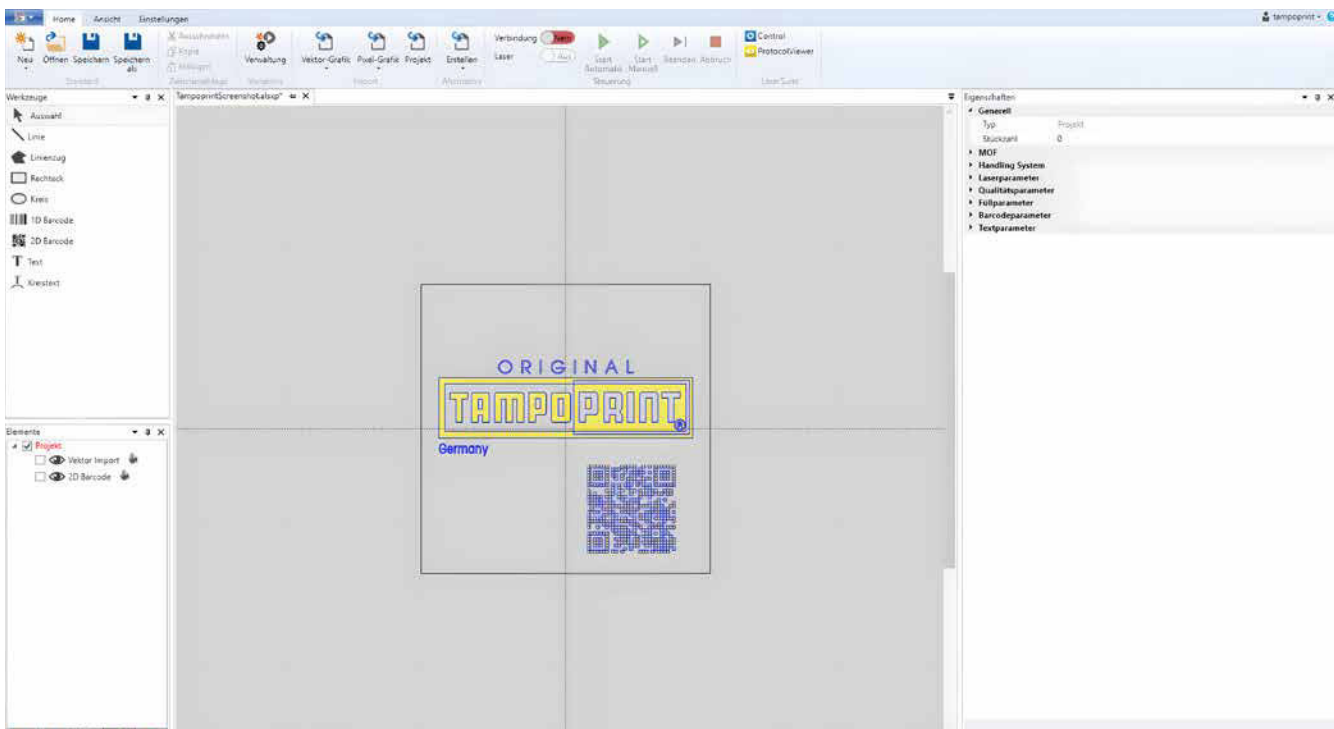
Home Ansicht Einstellungen

tampoprint

Neu Öffnen Speichern Speichern als
Standard

Ausschneiden Kopie Einfügen
Zwischenablage

Verwaltung
Verwaltung

Vektor-Grafik Pixel-Grafik Projekt
Import

Erstellen
Alternativ

Verbindung Nein
Laser Aus

Start Automatik Start Manuell Beenden Abbruch
Steuerung

Control
ProtocolViewer
LaserSuite

Werkzeuge

Auswahl
Linie
Linienzug
Rechteck
Kreis
1D Barcode
2D Barcode
Text
Kreistext

TampoprintScreenshot.alsxp*

ORIGINAL
TAMPOPRINT
Germany

Elemente

Projekt
Vektor Import
2D Barcode

Eigenschaften

Generell
Typ Projekt
Stückzahl 0
MOF
Handling System
Laserparameter
Qualitätsparameter
Füllparameter
Barcodeparameter
Textparameter